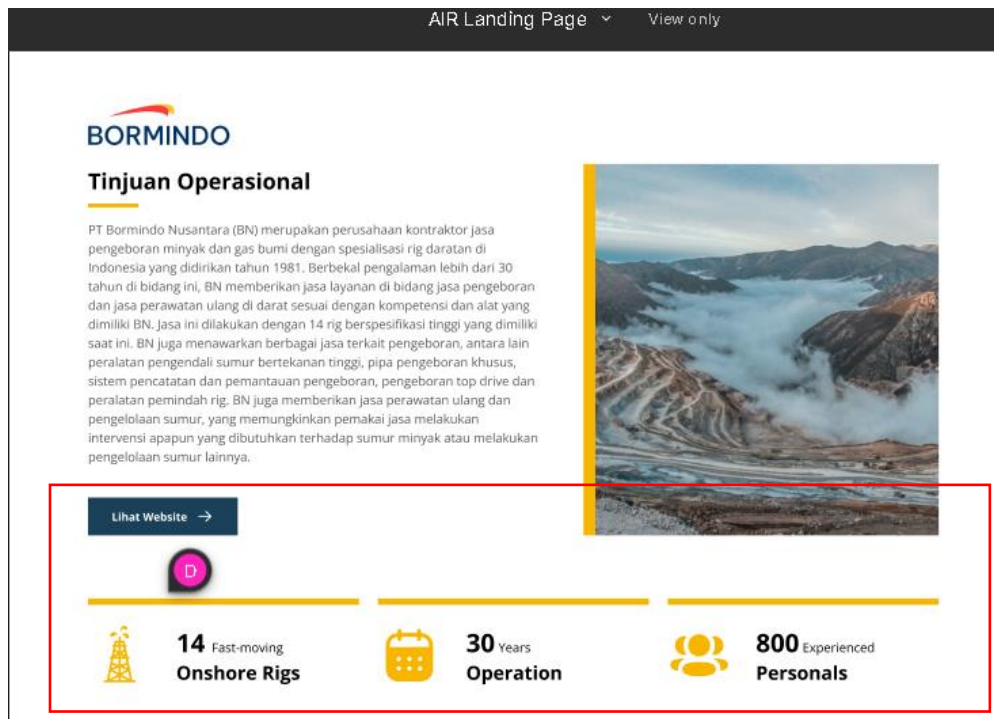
AIR Landing Page ˅ View only

BORMINDO

Tinjuan Operasional

PT Bormindo Nusantara (BN) merupakan perusahaan kontraktor jasa pengeboran minyak dan gas bumi dengan spesialisasi rig daratan di Indonesia yang didirikan tahun 1981. Berbekal pengalaman lebih dari 30 tahun di bidang ini, BN memberikan jasa layanan di bidang jasa pengeboran dan jasa perawatan ulang di darat sesuai dengan kompetensi dan alat yang dimiliki BN. Jasa ini dilakukan dengan 14 rig berspesifikasi tinggi yang dimiliki saat ini. BN juga menawarkan berbagai jasa terkait pengeboran, antara lain peralatan pengendali sumur bertekanan tinggi, pipa pengeboran khusus, sistem pencatatan dan pemantauan pengeboran, pengeboran top drive dan peralatan pemindah rig. BN juga memberikan jasa perawatan ulang dan pengelolaan sumur, yang memungkinkan pemakai jasa melakukan intervensi apapun yang dibutuhkan terhadap sumur minyak atau melakukan pengelolaan sumur lainnya.

Lihat Website →

D

14 Fast-moving
Onshore Rigs

30 Years
Operation

800 Experienced
Personals